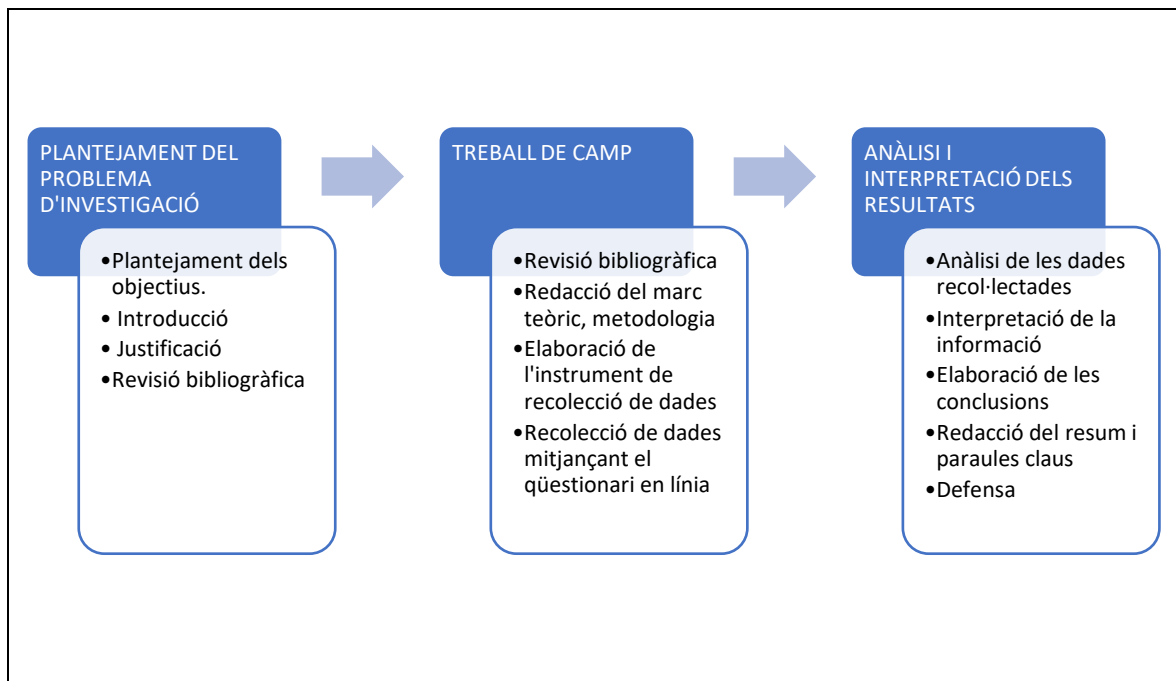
PLANTEJAMENT DEL PROBLEMA D'INVESTIGACIÓ

•Plantejament dels objectius.
• Introducció
• Justificació
•Revisió bibliogràfica

TREBALL DE CAMP

•Revisió bibliogràfica
•Redacció del marc teòric, metodologia
•Elaboració de l'instrument de recolecció de dades
•Recolecció de dades mitjançant el qüestionari en línia

ANÀLISI I INTERPRETACIÓ DELS RESULTATS

•Anàlisi de les dades recol·lectades
•Interpretació de la informació
•Elaboració de les conclusions
•Redacció del resum i paraules claus
•Defensa